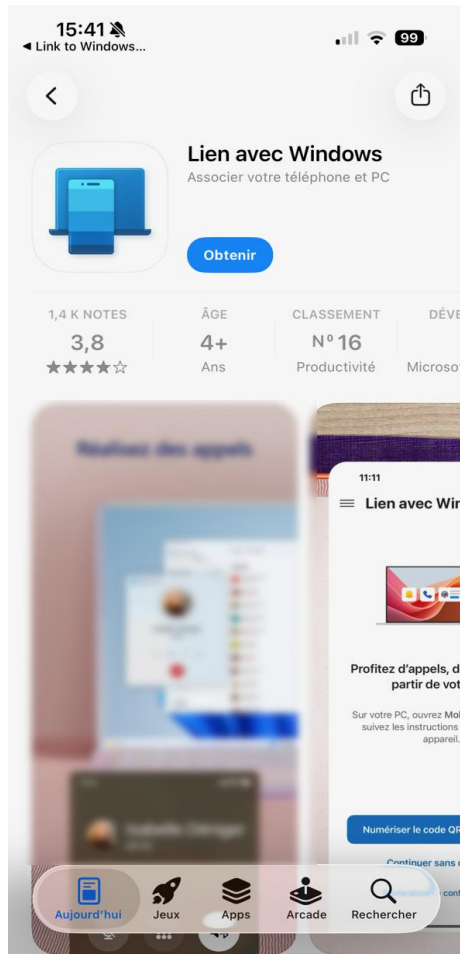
15:41
◂ Link to Windows...
99

Lien avec Windows
Associer votre téléphone et PC

Obtenir

1,4 K NOTES
3,8
★★★★☆

ÂGE
4+
Ans

CLASSEMENT
Nº 16
Productivité

DÉVE
Microso

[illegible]

11:11
Lien avec Wir

Profitez d'appels, d
partir de vot

Sur votre PC, ouvrez Mol
suivez les instructions
appareil.

Numériser le code QR

Continuer sans

Aujourd'hui
Jeux
Apps
Arcade
Rechercher